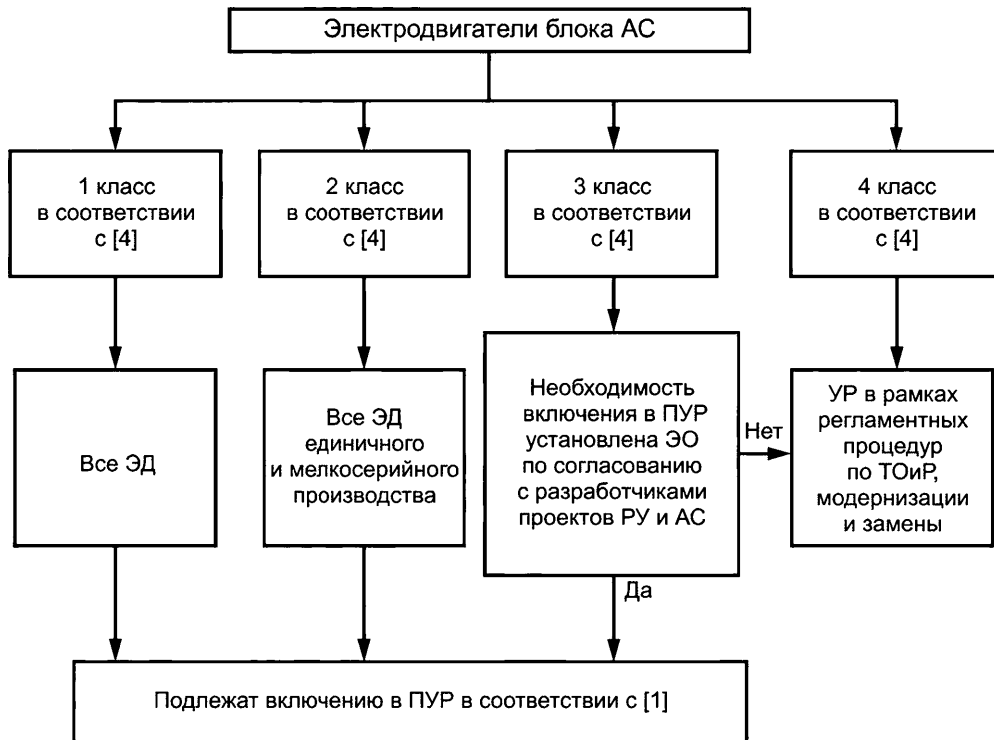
Электродвигатели блока АС

1 класс в соответствии с [4]

2 класс в соответствии с [4]

3 класс в соответствии с [4]

4 класс в соответствии с [4]

Все ЭД

Все ЭД единичного и мелкосерийного производства

Необходимость включения в ПУР установлена ЭО по согласованию с разработчиками проектов РУ и АС

Нет

УР в рамках регламентных процедур по ТОиР, модернизации и замены

Да

Подлежат включению в ПУР в соответствии с [1]